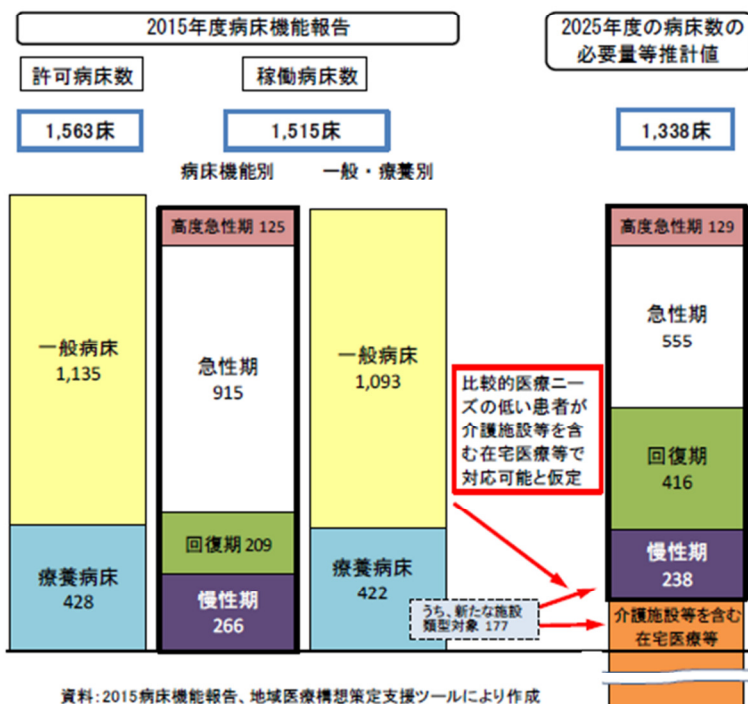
2015年度病床機能報告

2025年度の病床数の必要量等推計値

許可病床数

稼働病床数

1,563床

1,515床

1,338床

病床機能別

一般・療養別

一般病床
1,135

療養病床
428

高度急性期 125

急性期
915

回復期 209

慢性期
266

一般病床
1,093

療養病床
422

比較的医療ニーズの低い患者が介護施設等を含む在宅医療等で対応可能と仮定

うち、新たな施設類型対象 177

高度急性期 129

急性期
555

回復期
416

慢性期
238

介護施設等を含む
在宅医療等

資料：2015病床機能報告、地域医療構想策定支援ツールにより作成